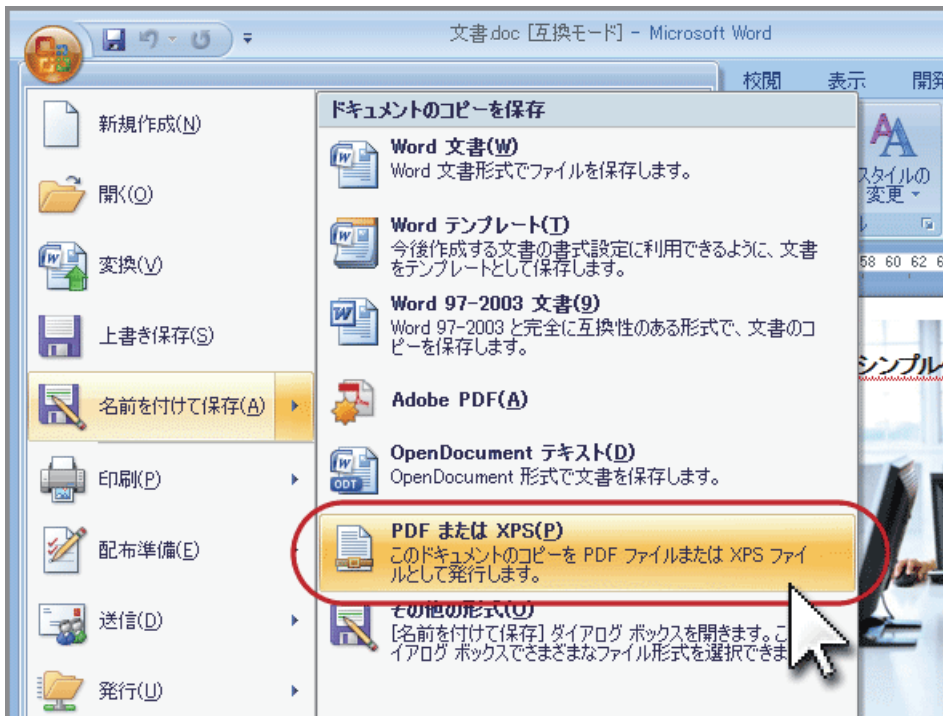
文書.doc [互換モード] - Microsoft Word

校閲 表示 開発

新規作成(N)
開く(O)
変換(V)
上書き保存(S)
名前を付けて保存(A)
印刷(P)
配布準備(E)
送信(D)
発行(U)

ドキュメントのコピーを保存

Word 文書(W)
Word 文書形式でファイルを保存します。

Word テンプレート(T)
今後作成する文書の書式設定に利用できるように、文書をテンプレートとして保存します。

Word 97-2003 文書(9)
Word 97-2003 と完全に互換性のある形式で、文書のコピーを保存します。

Adobe PDF(A)

OpenDocument テキスト(D)
OpenDocument 形式で文書を保存します。

PDF または XPS(P)
このドキュメントのコピーを PDF ファイルまたは XPS ファイルとして発行します。

その他の形式(O)
[名前を付けて保存] ダイアログ ボックスを開きます。こ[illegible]イアログ ボックスでさまざまなファイル形式を選択できま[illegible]

スタイルの変更

58 60 62 6

シンプル